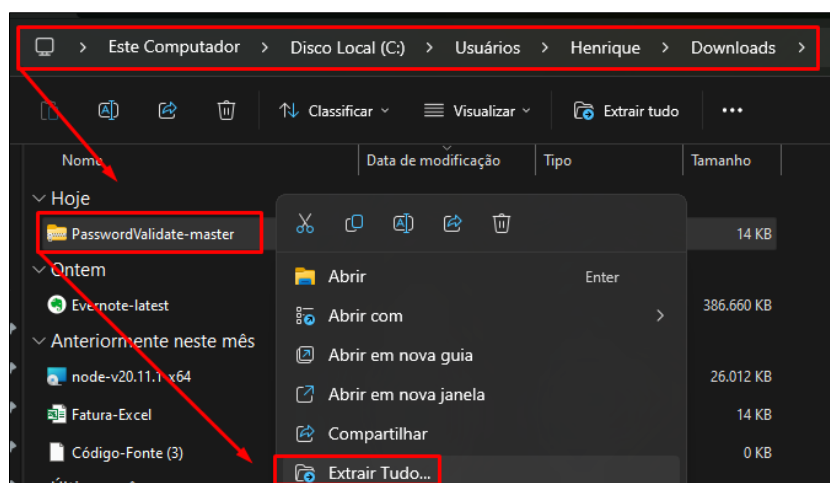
> Este Computador > Disco Local (C:) > Usuários > Henrique > Downloads >

Classificar
Visualizar
Extrair tudo
•••

Nome
Data de modificação
Tipo
Tamanho

Hoje
PasswordValidate-master
14 KB

Ontem
Evernote-latest
386.660 KB

Anteriormente neste mês
node-v20.11.1-x64
26.012 KB
Fatura-Excel
14 KB
Código-Fonte (3)
0 KB

Abrir
Enter
Abrir com
Abrir em nova guia
Abrir em nova janela
Compartilhar
Extrair Tudo...